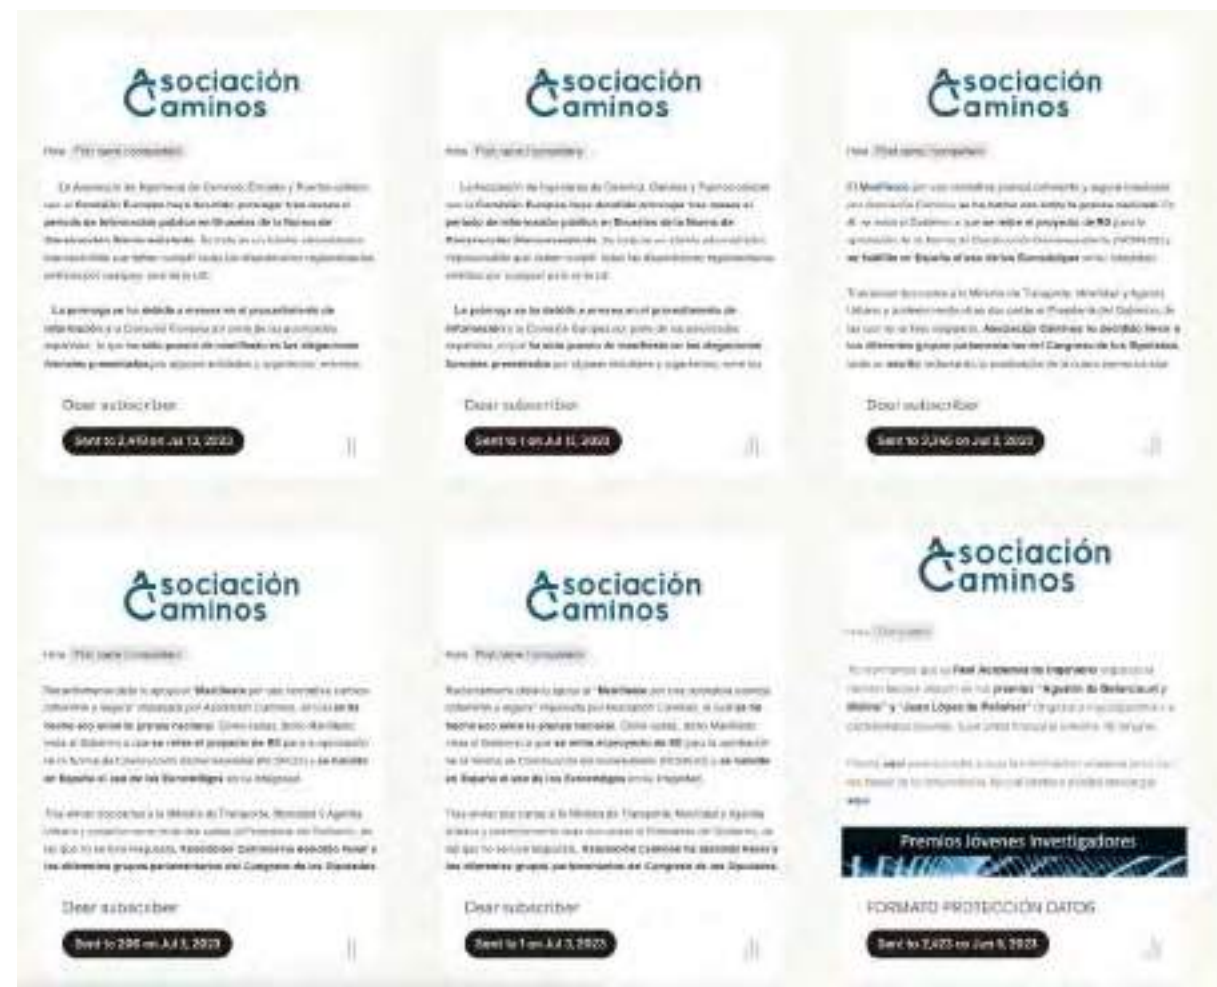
Asociación Caminos

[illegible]

Dear subscriber

Sent to 2,449 on Jul 13, 2023

Asociación Caminos

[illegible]

Dear subscriber

Sent to 1 on Jul 11, 2023

Asociación Caminos

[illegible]

Dear subscriber

Sent to 2,246 on Jul 3, 2023

Asociación Caminos

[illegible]

Dear subscriber

Sent to 206 on Jul 3, 2023

Asociación Caminos

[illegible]

Dear subscriber

Sent to 1 on Jul 3, 2023

Asociación Caminos

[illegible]

Premios Jóvenes Investigadores

FORMATO PROTECCIÓN DATOS

Sent to 2,423 on Jun 8, 2023